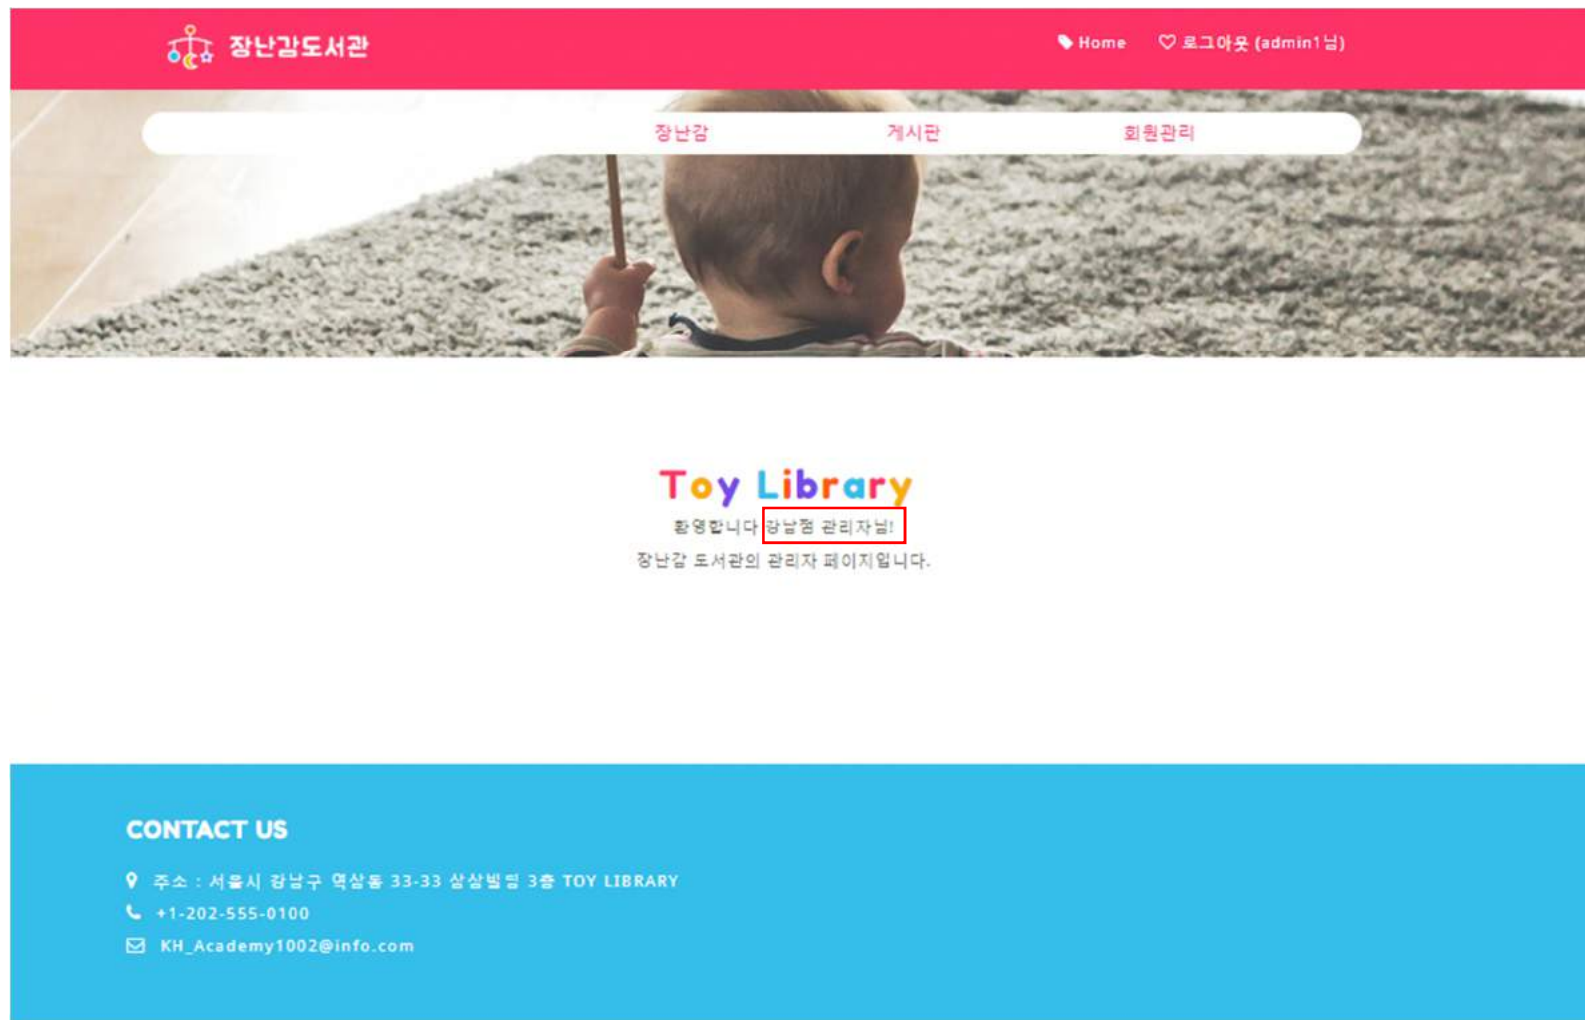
장난감도서관

Home

로그아웃 (admin1님)

장난감

게시판

회원관리

Toy Library

환영합니다 강남점 관리자님!

장난감 도서관의 관리자 페이지입니다.

CONTACT US

주소 : 서울시 강남구 역삼동 33-33 상상빌딩 3층 TOY LIBRARY

+1-202-555-0100

KH_Academy1002@info.com